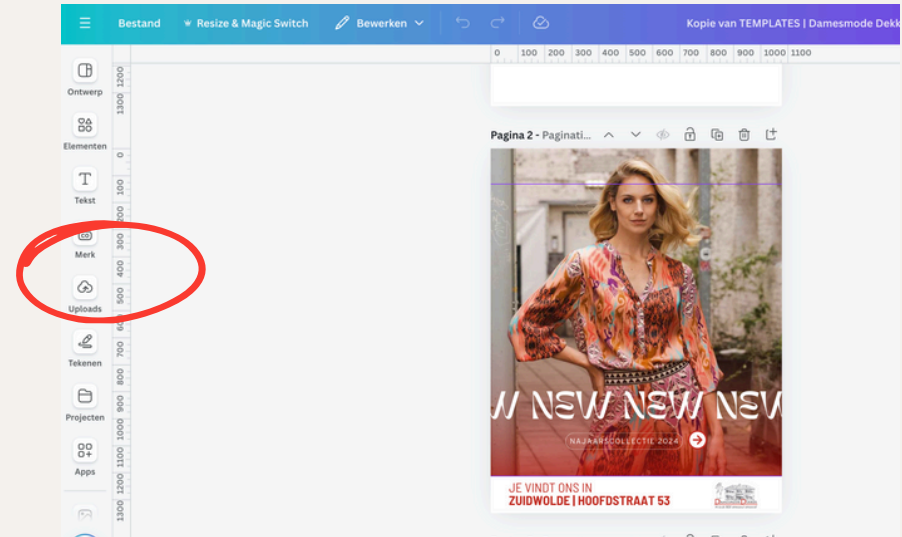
Bestand   Resize & Magic Switch   Bewerken   Kopie van TEMPLATES | Damesmode Dekk

0 100 200 300 400 500 600 700 800 900 1000 1100

1200 1300 0 100 200 300 400 500 600 700 800 900 1000 1100 1200 1300

Ontwerp
Elementen
Tekst
Merk
Uploads
Tekenen
Projecten
Apps

Pagina 2 - Paginati...

W NEW NEW NEW

NAJAARSCOLLECTIE 2024

JE VINDT ONS IN
ZUIDWOLDE | HOOFDSTRAAT 53